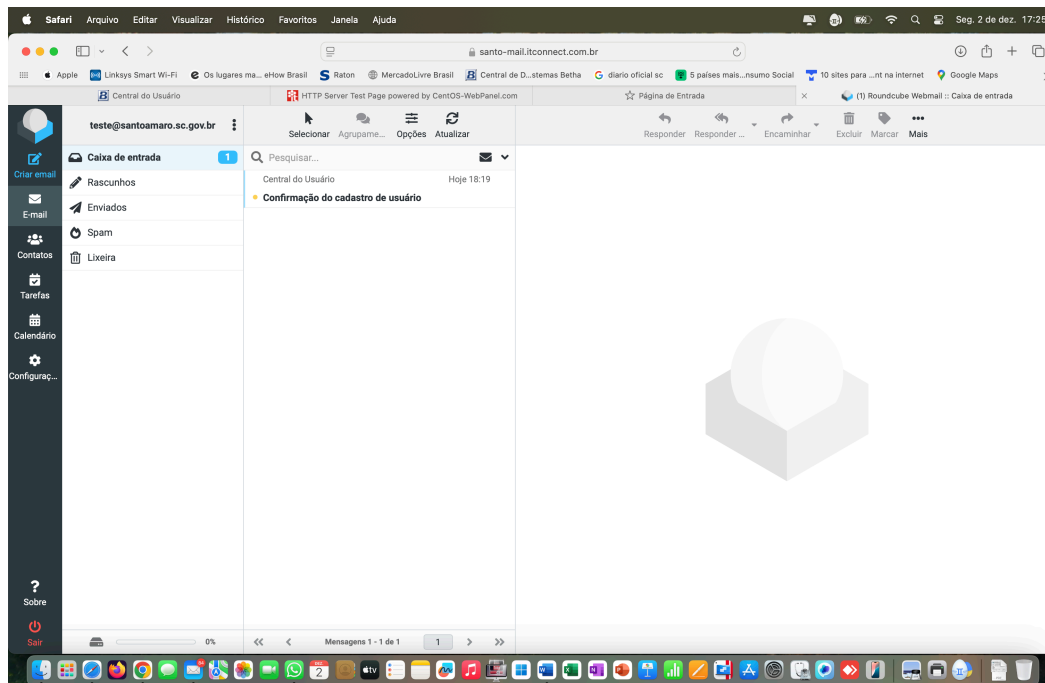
Safari Arquivo Editar Visualizar Histórico Favoritos Janela Ajuda

Seg. 2 de dez. 17:25

santo-mail.itconnect.com.br

Apple Linksys Smart Wi-Fi Os lugares ma... eHow Brasil Raton MercadoLivre Brasil Central de D...stemas Betha diario oficial sc 5 países mais...nsumo Social 10 sites para ...nt na internet Google Maps

Central do Usuário | HTTP Server Test Page powered by CentOS-WebPanel.com | Página de Entrada | (1) Roundcube Webmail :: Caixa de entrada

teste@santoamaro.sc.gov.br

Selecionar Agrupame... Opções Atualizar

Responder Responder ... Encaminhar Excluir Marcar Mais

Criar email
E-mail
Contatos
Tarefas
Calendário
Configuraç...

Caixa de entrada 1
Rascunhos
Enviados
Spam
Lixeira

Pesquisar...

Central do Usuário Hoje 18:19
Confirmação do cadastro de usuário

Sobre
Sair

0%

Mensagens 1 - 1 de 1 1